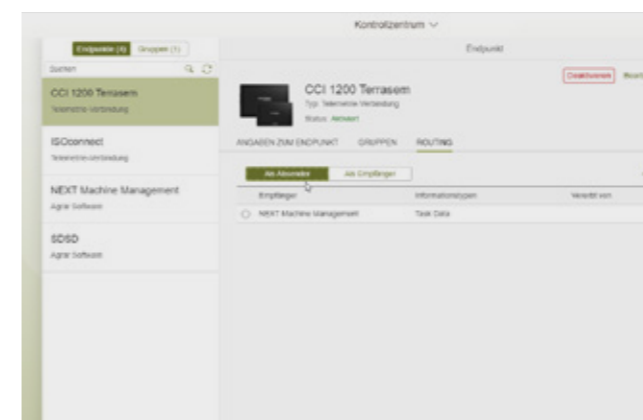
Kontrollzentrum ∨

Endpunkte (4) Gruppen (1)

Suchen

CCI 1200 Terrasem
Telemetrie-Verbindung

ISOconnect
Telemetrie-Verbindung

NEXT Machine Management
Agrar Software

SDSD
Agrar Software

Endpunkt

Deaktivieren Bearb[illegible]

CCI 1200 Terrasem
Typ: Telemetrie-Verbindung
Status: Aktiviert

ANGABEN ZUM ENDPUNKT GRUPPEN ROUTING

Als Absender Als Empfänger

| Empfänger | Informationstypen | Verteilt von |
|---|---|---|
| NEXT Machine Management | Task Data | |